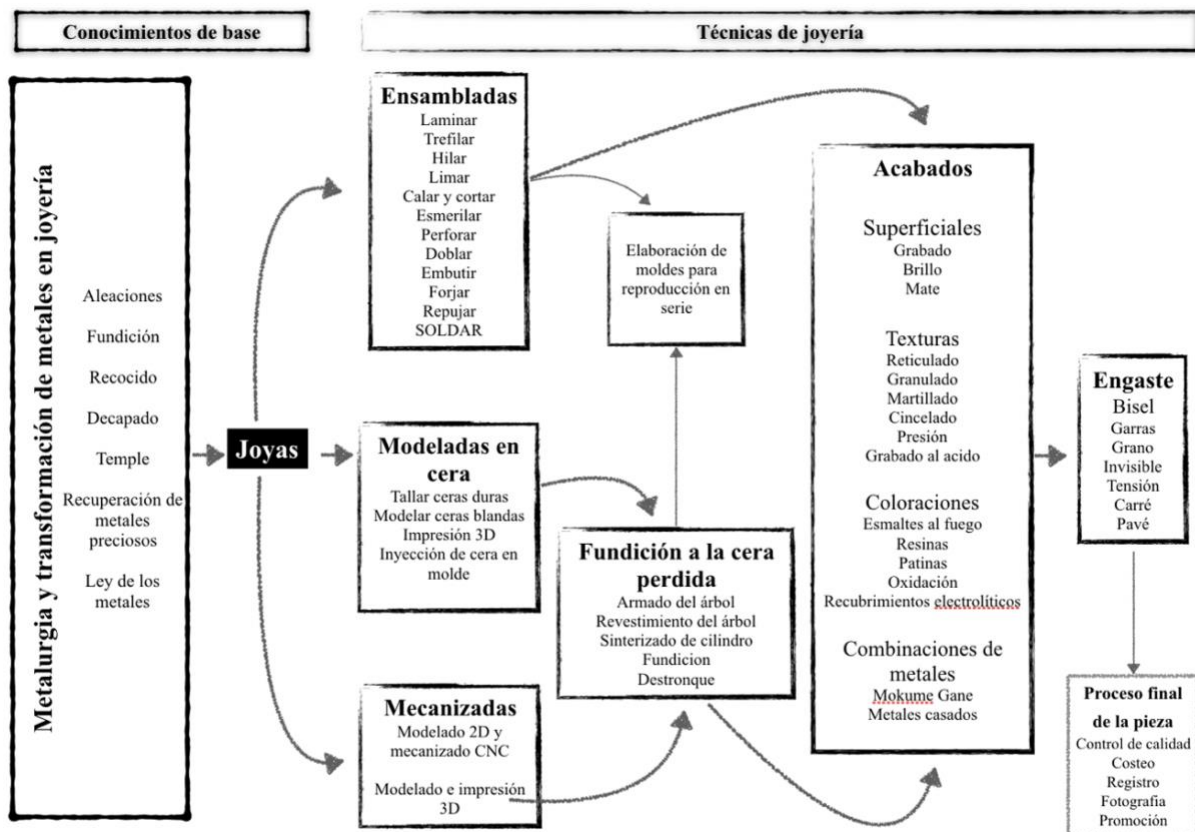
Conocimientos de base

Técnicas de joyería

Metalurgia y transformación de metales en joyería

Aleaciones
Fundición
Recocido
Decapado
Temple
Recuperación de metales preciosos
Ley de los metales

Joyas

Ensambladas
Laminar
Trefilar
Hilar
Limar
Calar y cortar
Esmerilar
Perforar
Doblar
Embutir
Forjar
Repujar
SOLDAR

Elaboración de moldes para reproducción en serie

Modeladas en cera
Tallar ceras duras
Modelar ceras blandas
Impresión 3D
Inyección de cera en molde

Fundición a la cera perdida
Armado del árbol
Revestimiento del árbol
Sinterizado de cilindro
Fundicion
Destronque

Mecanizadas
Modelado 2D y mecanizado CNC

Modelado e impresión 3D

Acabados

Superficiales
Grabado
Brillo
Mate

Texturas
Reticulado
Granulado
Martillado
Cincelado
Presión
Grabado al acido

Coloraciones
Esmaltes al fuego
Resinas
Patinas
Oxidación
Recubrimientos electrolíticos

Combinaciones de metales
Mokume Gane
Metales casados

Engaste
Bisel
Garras
Grano
Invisible
Tensión
Carré
Pavé

Proceso final de la pieza
Control de calidad
Costeo
Registro
Fotografia
Promoción